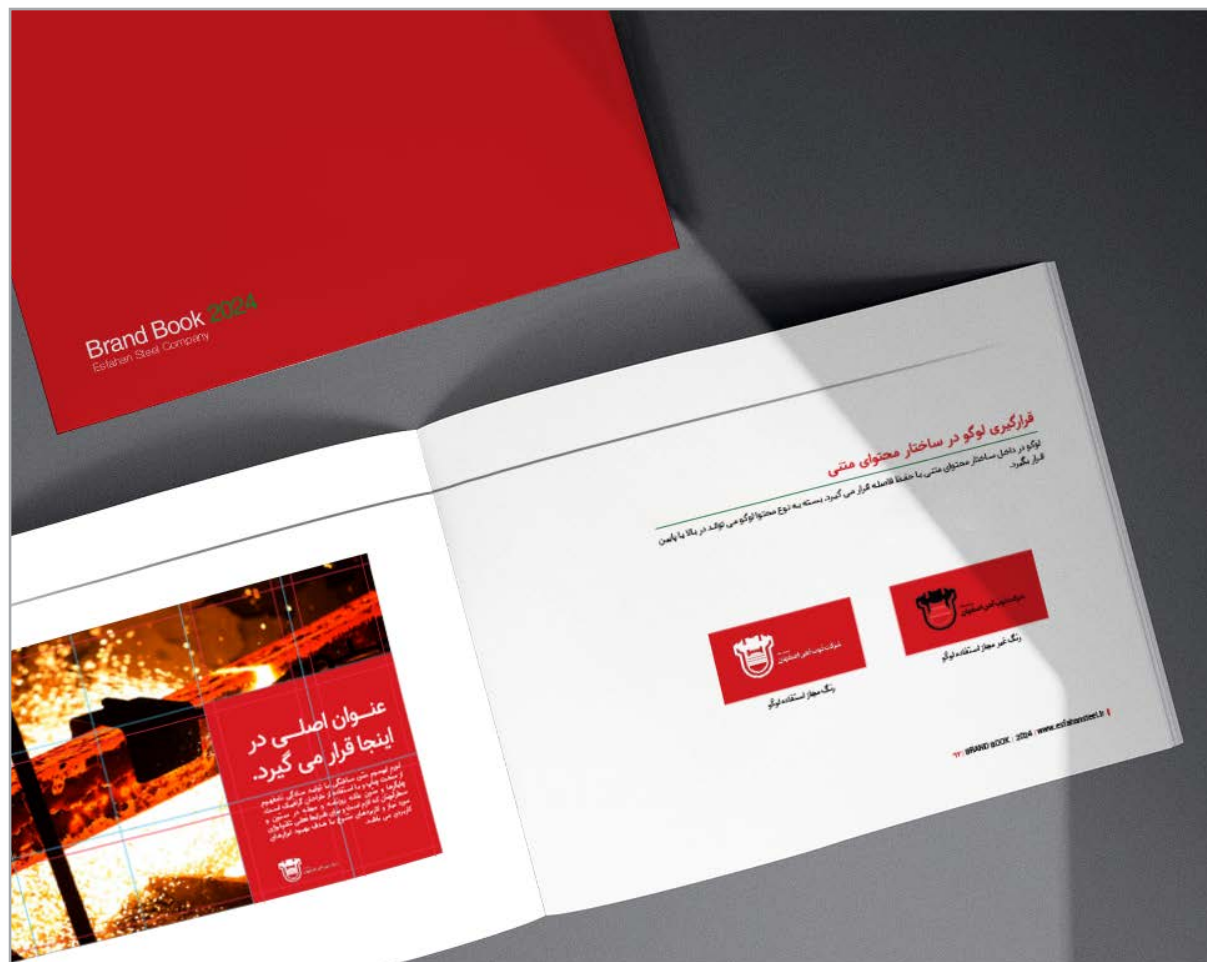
Brand Book 2024
Esfahan Steel Company

قرارگیری لوگو در ساختار محتوای متنی

لوگو در داخل ساختار محتوای متنی با حفظ فاصله قرار می گیرد. بسته به نوع محتوا لوگو می تواند در بالا یا پایین قرار بگیرد.

شرکت ذوب آهن اصفهان

رنگ غیر مجاز استفاده لوگو

شرکت ذوب آهن اصفهان

رنگ مجاز استفاده لوگو

BRAND BOOK | 2024 | www.esfahansteel.ir

عنوان اصلی در اینجا قرار می گیرد.

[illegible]

شرکت ذوب آهن اصفهان